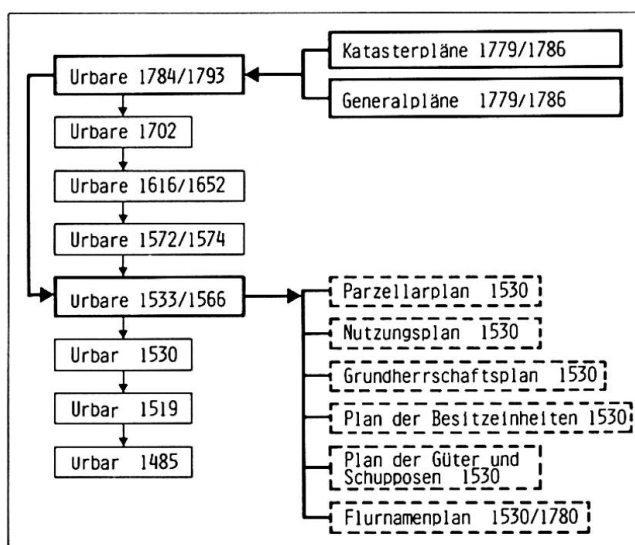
Katasterpläne 1779/1786

Generalpläne 1779/1786

Urbare 1784/1793

Urbare 1702

Urbare 1616/1652

Urbare 1572/1574

Urbare 1533/1566

Urbar 1530

Urbar 1519

Urbar 1485

Parzellarplan 1530

Nutzungsplan 1530

Grundherrschaftsplan 1530

Plan der Besitzeinheiten 1530

Plan der Güter und Schupposen 1530

Flurnamenplan 1530/1780